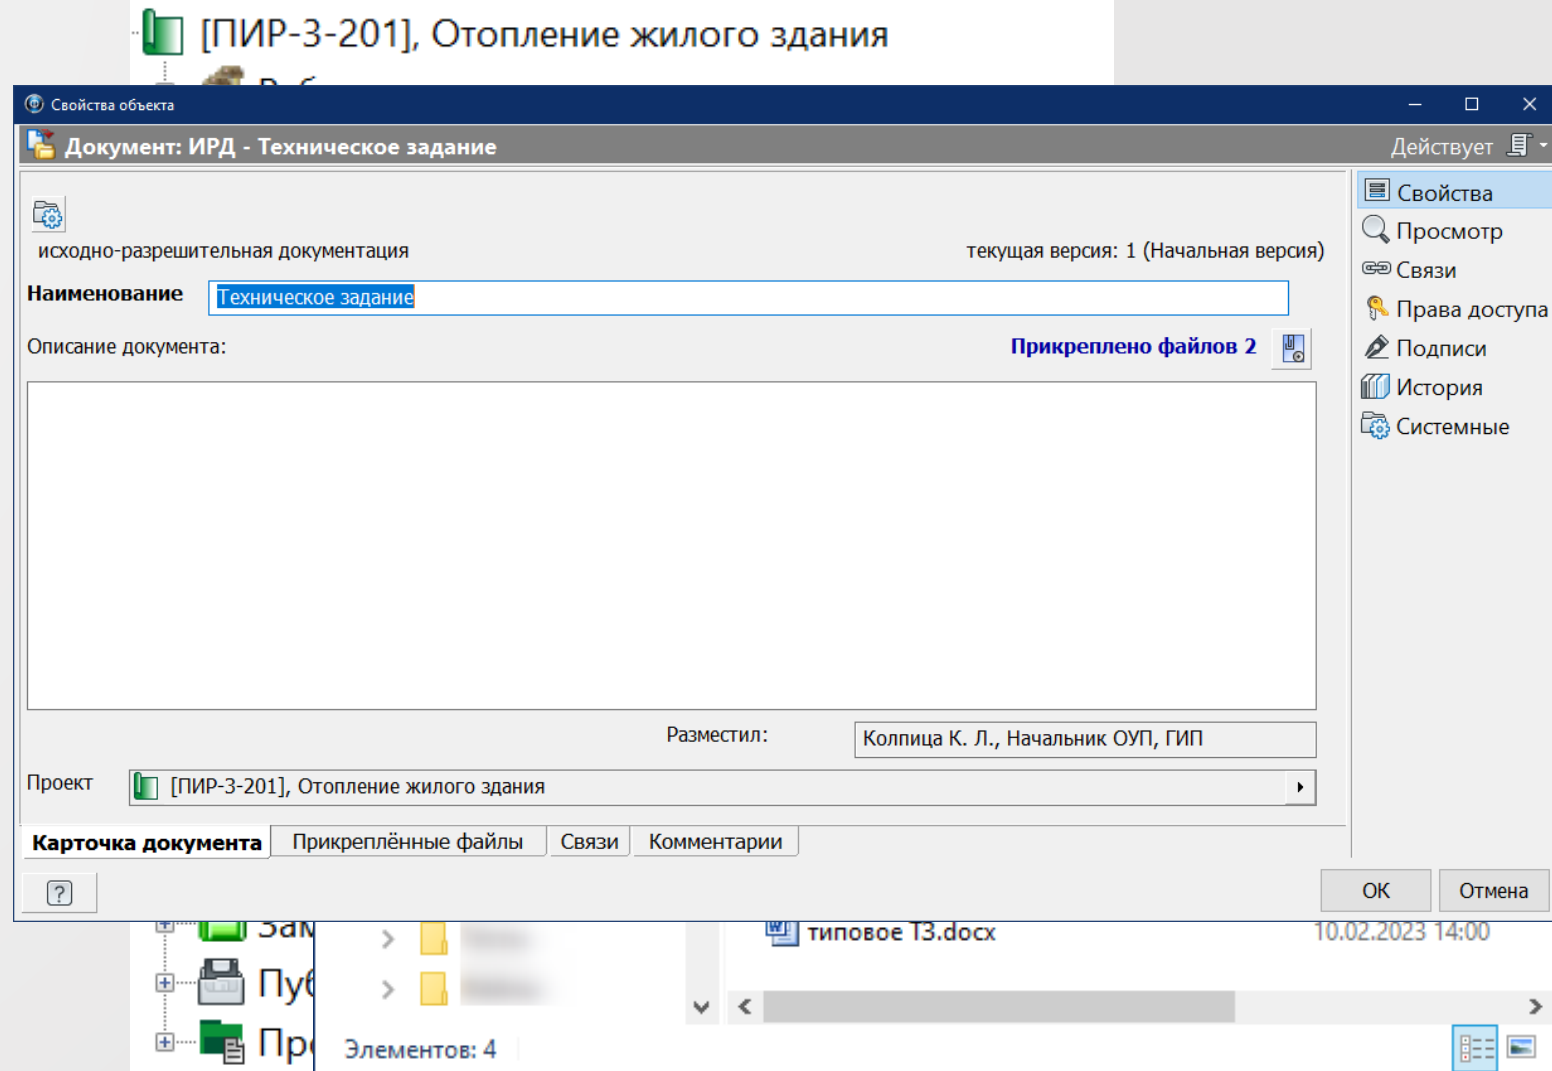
[ПИР-3-201], Отопление жилого здания

Свойства объекта

Документ: ИРД - Техническое задание

Действует

исходно-разрешительная документация

текущая версия: 1 (Начальная версия)

Наименование

Техническое задание

Описание документа:

Прикреплено файлов 2

Разместил:

Колпица К. Л., Начальник ОУП, ГИП

Проект

[ПИР-3-201], Отопление жилого здания

Карточка документа

Прикреплённые файлы

Связи

Комментарии

Свойства
Просмотр
Связи
Права доступа
Подписи
История
Системные

?

ОК

Отмена

Зам

Пуб

Пр

типовое ТЗ.docx

10.02.2023 14:00

Элементов: 4